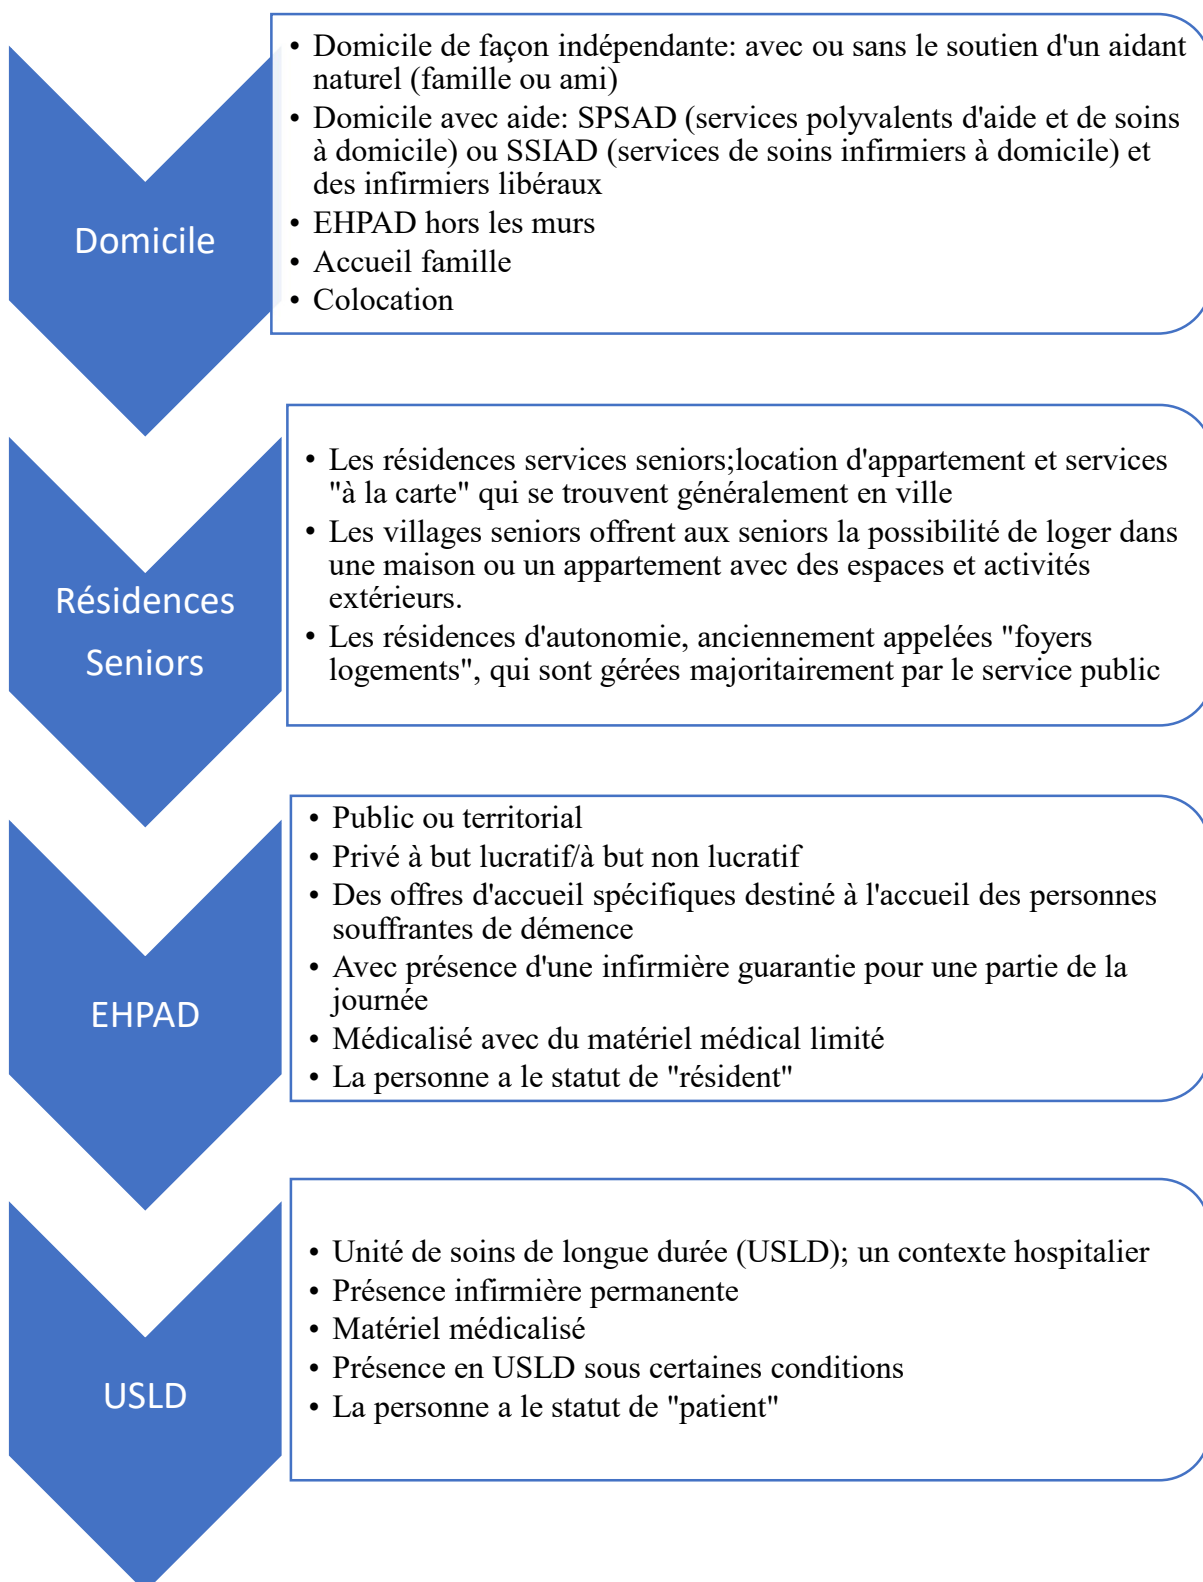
Domicile

• Domicile de façon indépendante: avec ou sans le soutien d'un aidant naturel (famille ou ami)
• Domicile avec aide: SPSAD (services polyvalents d'aide et de soins à domicile) ou SSIAD (services de soins infirmiers à domicile) et des infirmiers libéraux
• EHPAD hors les murs
• Accueil famille
• Colocation

Résidences Seniors

• Les résidences services seniors;location d'appartement et services "à la carte" qui se trouvent généralement en ville
• Les villages seniors offrent aux seniors la possibilité de loger dans une maison ou un appartement avec des espaces et activités extérieurs.
• Les résidences d'autonomie, anciennement appelées "foyers logements", qui sont gérées majoritairement par le service public

EHPAD

• Public ou territorial
• Privé à but lucratif/à but non lucratif
• Des offres d'accueil spécifiques destiné à l'accueil des personnes souffrantes de démence
• Avec présence d'une infirmière guarantie pour une partie de la journée
• Médicalisé avec du matériel médical limité
• La personne a le statut de "résident"

USLD

• Unité de soins de longue durée (USLD); un contexte hospitalier
• Présence infirmière permanente
• Matériel médicalisé
• Présence en USLD sous certaines conditions
• La personne a le statut de "patient"